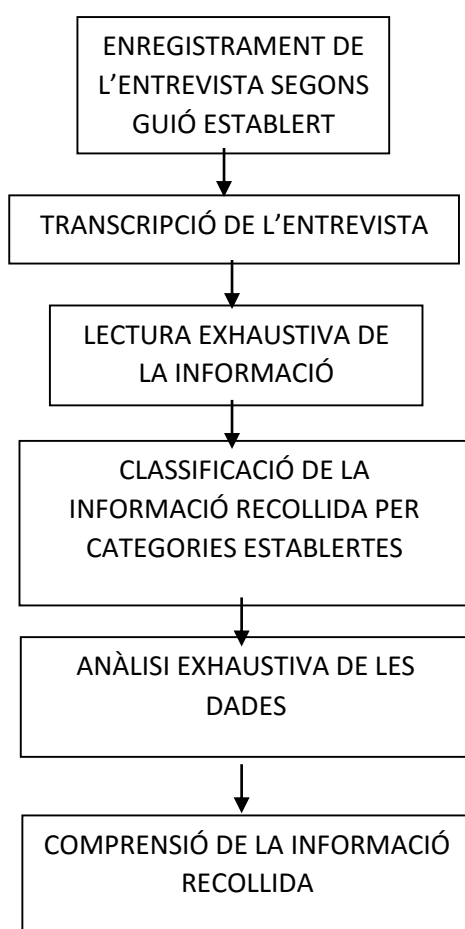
ENREGISTRAMENT DE L’ENTREVISTA SEGONS GUIÓ ESTABLERT

TRANSCRIPCIÓ DE L’ENTREVISTA

LECTURA EXHAUSTIVA DE LA INFORMACIÓ

CLASSIFICACIÓ DE LA INFORMACIÓ RECOLLIDA PER CATEGORIES ESTABLERTES

ANÀLISI EXHAUSTIVA DE LES DADES

COMPRENSIÓ DE LA INFORMACIÓ RECOLLIDA